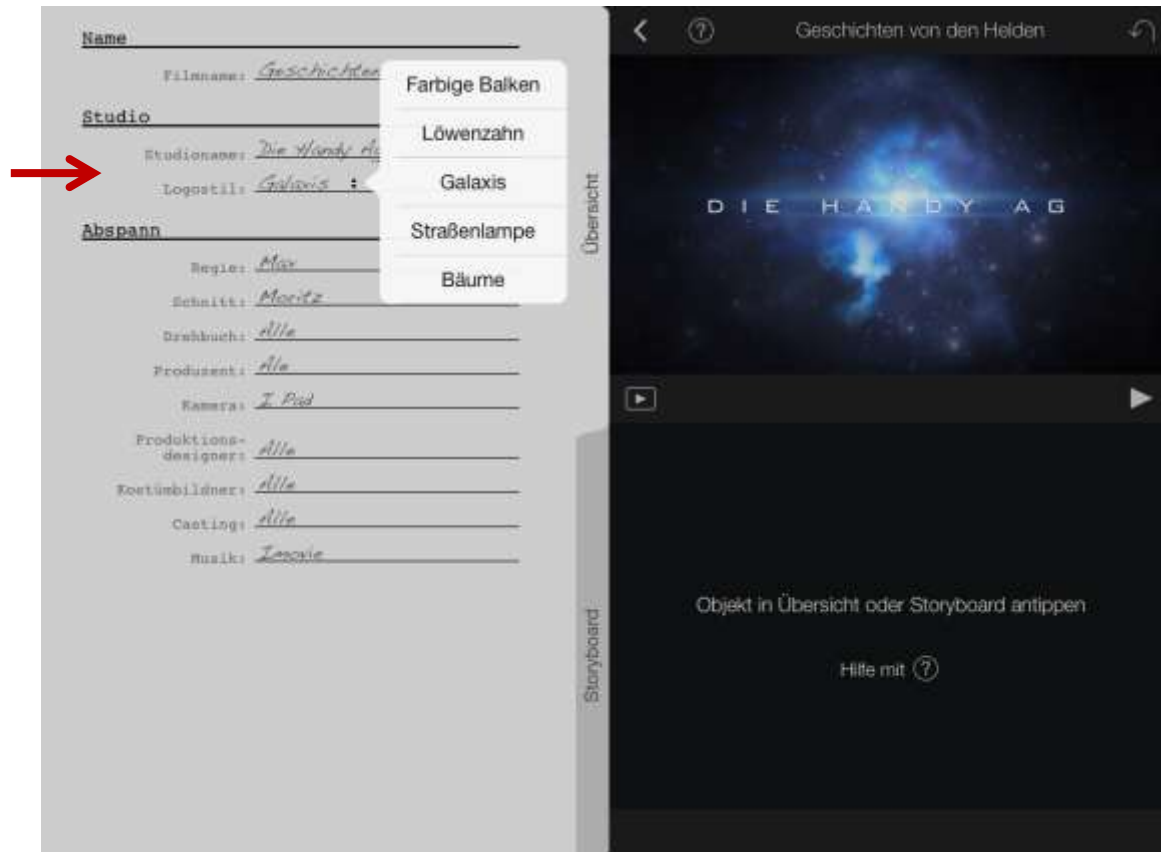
Name

Filmname: Geschichten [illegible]

Studio

Studioname: Die Handy A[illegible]

Logostil: Galaxis

Abspann

Regie: Max

Schnitt: Moritz

Drehbuch: Alle

Produzent: Alle

Kamera: I-Pad

Produktionsdesigner: Alle

Kostümbildner: Alle

Casting: Alle

Musik: Imovie

Farbige Balken

Löwenzahn

Galaxis

Straßenlampe

Bäume

Übersicht

Storyboard

Geschichten von den Helden

DIE HANDY AG

Objekt in Übersicht oder Storyboard antippen

Hilfe mit ?